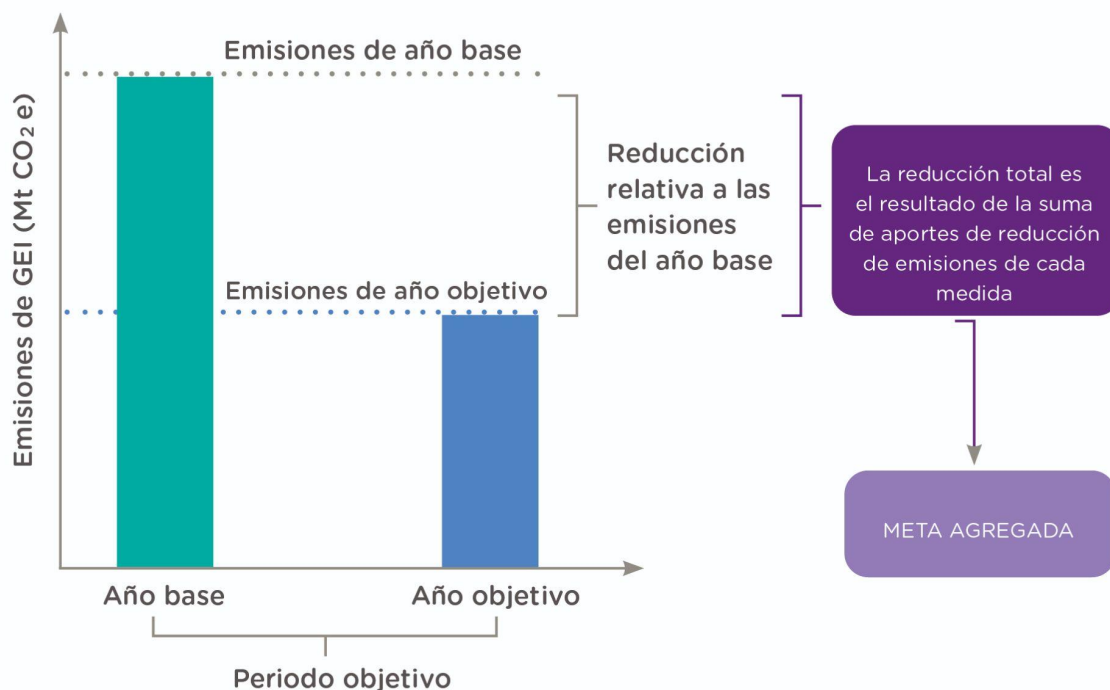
Emisiones de GEI (Mt $CO_2$ e)

Emisiones de año base

Reducción relativa a las emisiones del año base

Emisiones de año objetivo

Año base

Año objetivo

Periodo objetivo

La reducción total es el resultado de la suma de aportes de reducción de emisiones de cada medida

META AGREGADA